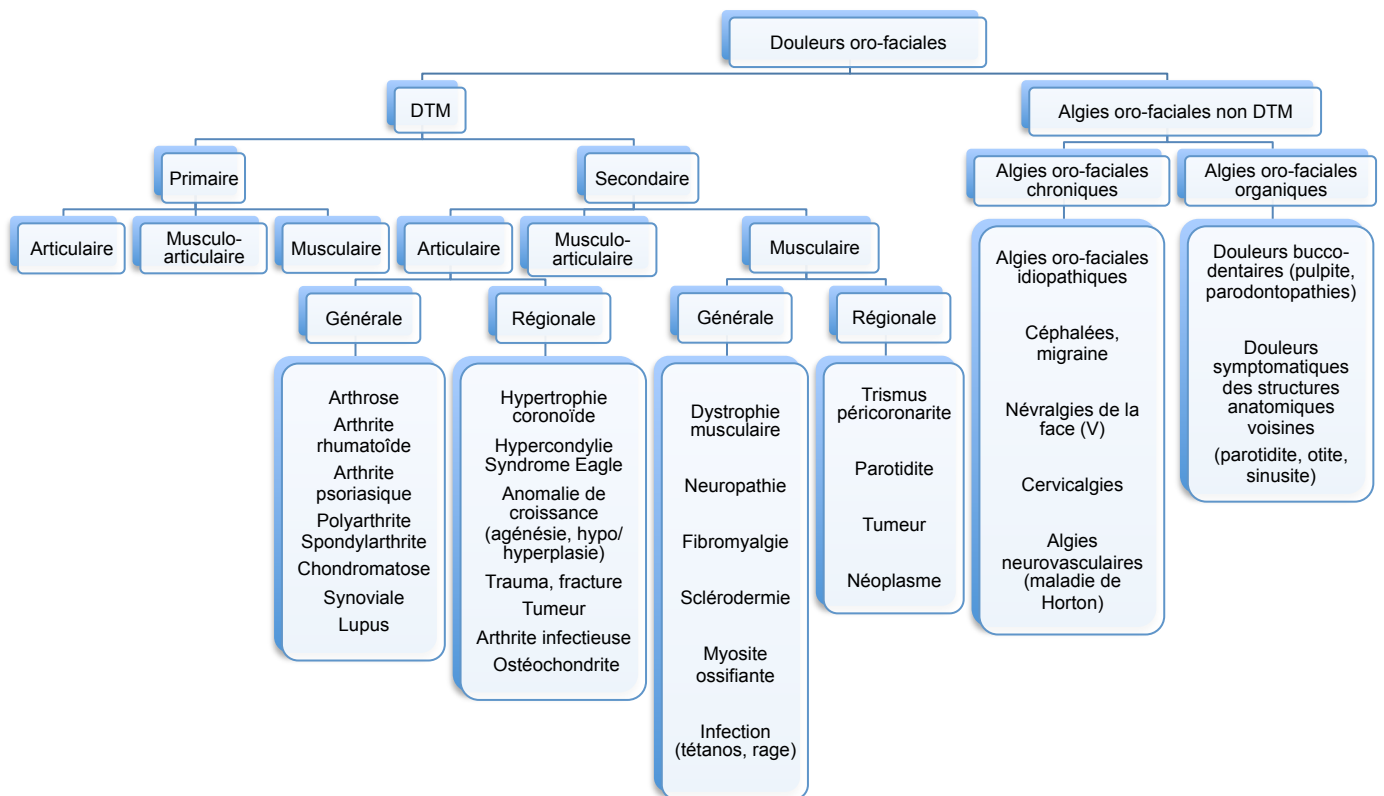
Douleurs oro-faciales

DTM

Algies oro-faciales non DTM

Primaire

Secondaire

Articulaire

Musculo-articulaire

Musculaire

Articulaire

Musculo-articulaire

Musculaire

Générale

Régionale

Générale

Régionale

Arthrose
Arthrite rhumatoîde
Arthrite psoriasique
Polyarthrite
Spondylarthrite
Chondromatose
Synoviale
Lupus

Hypertrophie coronoïde
Hypercondylie
Syndrome Eagle
Anomalie de croissance (agénésie, hypo/hyperplasie)
Trauma, fracture
Tumeur
Arthrite infectieuse
Ostéochondrite

Dystrophie musculaire
Neuropathie
Fibromyalgie
Sclérodermie
Myosite ossifiante
Infection (tétanos, rage)

Trismus péricoronarite
Parotidite
Tumeur
Néoplasme

Algies oro-faciales chroniques

Algies oro-faciales organiques

Algies oro-faciales idiopathiques
Céphalées, migraine
Névralgies de la face (V)
Cervicalgies
Algies neurovasculaires (maladie de Horton)

Douleurs bucco-dentaires (pulpite, parodontopathies)
Douleurs symptomatiques des structures anatomiques voisines
(parotidite, otite, sinusite)